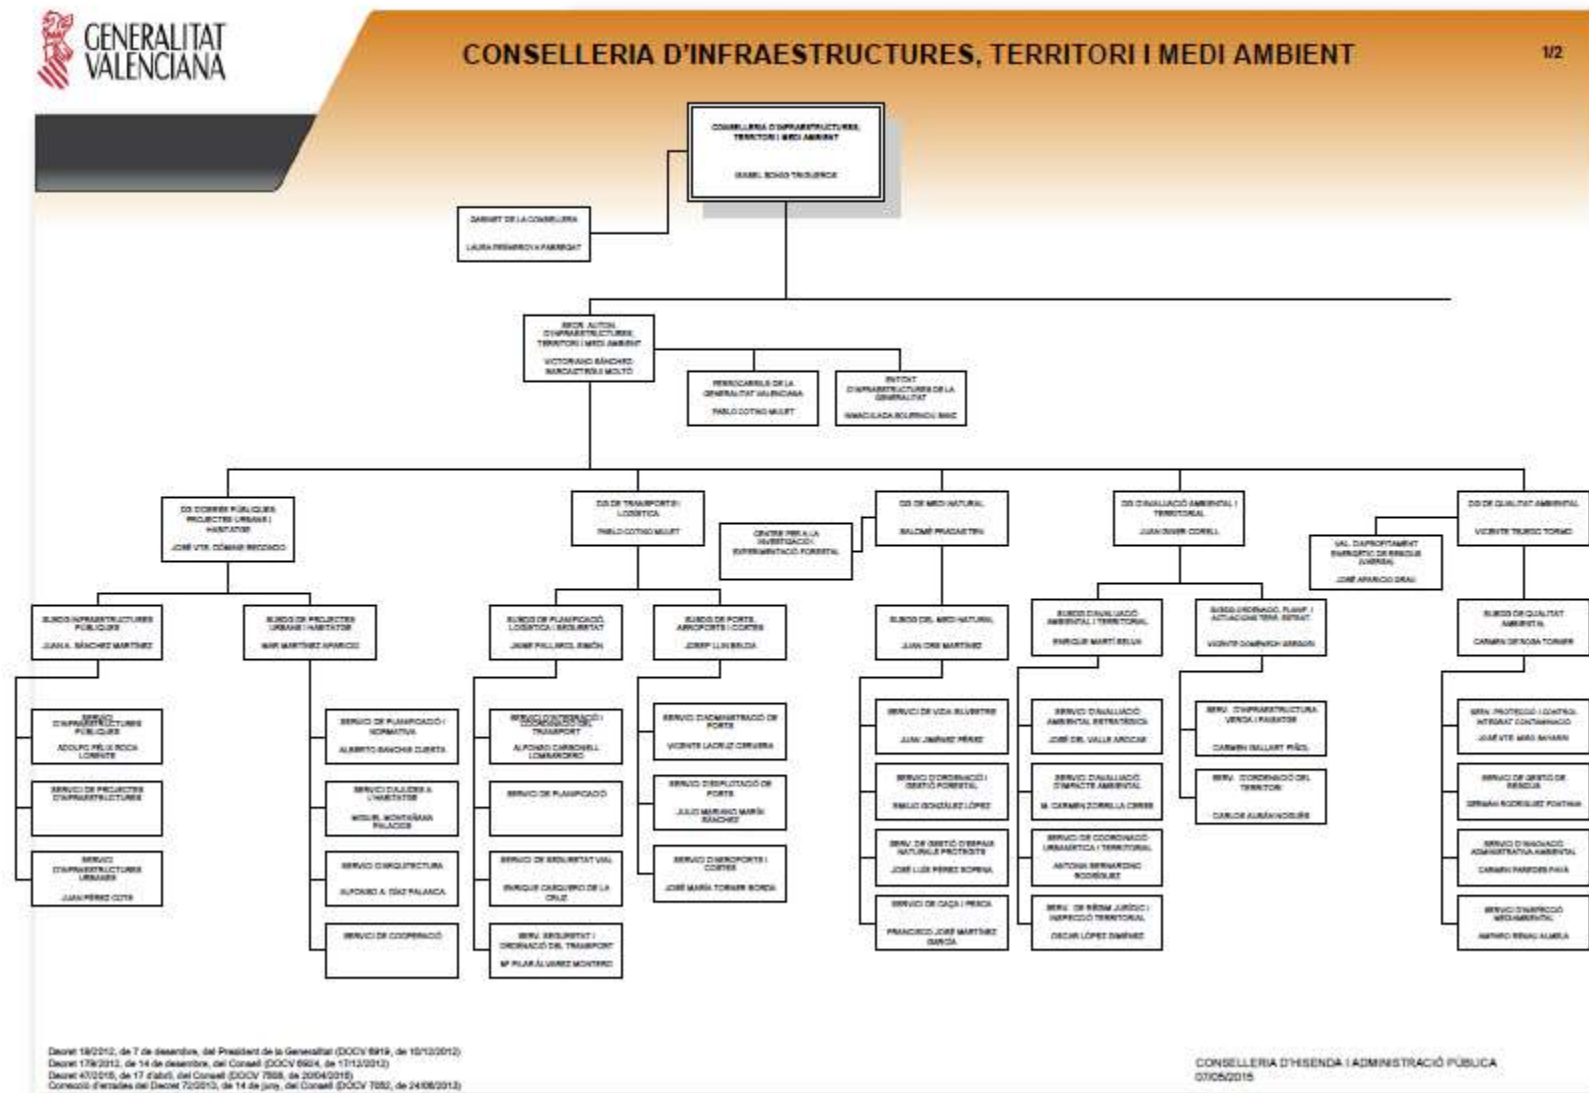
GENERALITAT VALENCIANA

CONSELLERIA D'INFRAESTRUCTURES, TERRITORI I MEDI AMBIENT

1/2

CONSELLERIA D'INFRAESTRUCTURES, TERRITORI I MEDI AMBIENT
ISABEL BONIG TRIGUEROS

GABINET DE LA CONSELLERA
LAURA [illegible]

SECR. AUTON. D'INFRAESTRUCTURES, TERRITORI I MEDI AMBIENT
VICTORIANO SÁNCHEZ-BARCAIZTEGUI MOLTÓ

FERROCARRILS DE LA GENERALITAT VALENCIANA
PABLO COTINO MULET

ENTITAT D'INFRAESTRUCTURES DE LA GENERALITAT
INMACULADA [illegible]

DG OBRES PÚBLIQUES, PROJECTES URBANS I HABITATGE
JOSÉ VTE. GÓMEZ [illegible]

DG DE TRANSPORTS I LOGÍSTICA
PABLO COTINO MULET

CENTRE PER A LA INVESTIGACIÓ I EXPERIMENTACIÓ FORESTAL

DG DE MEDI NATURAL
SALOMÉ PRADAS TEN

DG D'AVALUACIÓ AMBIENTAL I TERRITORIAL
JUAN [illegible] CORELL

VAL. D'APROFITAMENT ENERGÈTIC DE RESIDUS (VAERSA)
JOSÉ APARICIO GRAU

DG DE QUALITAT AMBIENTAL
VICENTE TEJEDO TORMO

SUBDG INFRAESTRUCTURES PÚBLIQUES
JUAN A. SÁNCHEZ MARTÍNEZ

SUBDG DE PROJECTES URBANS I HABITATGE
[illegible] MARTÍNEZ APARICIO

SUBDG DE PLANIFICACIÓ, LOGÍSTICA I SEGURETAT
JAIME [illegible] SIMÓN

SUBDG DE PORTS, AEROPORTS I COSTES
JOSEP LLIN BELDA

SUBDG DEL MEDI NATURAL
JUAN ORS MARTÍNEZ

SUBDG D'AVALUACIÓ AMBIENTAL I TERRITORIAL
ENRIQUE MARTÍ SELVA

SUBDG ORDENACIÓ, PLANIF. I ACTUACIONS TERR. ESTRAT.
VICENTE DOMÉNECH GREGORI

SUBDG DE QUALITAT AMBIENTAL
CARMEN DE ROSA TORNER

SERVICI D'INFRAESTRUCTURES PÚBLIQUES
ADOLFO FÉLIX ROCA LORENTE

SERVICI DE PROJECTES D'INFRAESTRUCTURES

SERVICI D'INFRAESTRUCTURES URBANES
JUAN PÉREZ COTS

SERVICI DE PLANIFICACIÓ I NORMATIVA
ALBERTO SÁNCHIS CUESTA

SERVICI D'AJUDES A L'HABITATGE
MIGUEL MONTAÑANA PALACIOS

SERVICI D'ARQUITECTURA
ALFONSO A. DÍAZ PALANCA

SERVICI DE COOPERACIÓ

SERVICI D'OPERACIÓ I CONCESSIONS DEL TRANSPORT
ALFONSO CARBONELL LOMBARDERO

SERVICI DE PLANIFICACIÓ

SERVICI DE SEGURETAT VIAL
ENRIQUE CARGUERO DE LA CRUZ

SERV. SEGURETAT I ORDENACIÓ DEL TRANSPORT
Mª PILAR ÁLVAREZ MONTERO

SERVICI D'ADMINISTRACIÓ DE PORTS
VICENTE LACRUZ CERVERA

SERVICI D'EXPLOTACIÓ DE PORTS
JULIO MARIANO MARÍN SÁNCHEZ

SERVICI D'AEROPORTS I COSTES
JOSÉ MARÍA TORNER BORDA

SERVICI DE VIDA SILVESTRE
JUAN JIMÉNEZ PÉREZ

SERVICI D'ORDENACIÓ I GESTIÓ FORESTAL
EMILIO GONZÁLEZ LÓPEZ

SERV. DE GESTIÓ D'ESPAIS NATURALS PROTEGITS
JOSÉ LUIS PÉREZ SOPENA

SERVICI DE CAÇA I PESCA
FRANCISCO JOSÉ MARTÍNEZ GARCÍA

SERVICI D'AVALUACIÓ AMBIENTAL ESTRATÈGICA
JOSÉ DEL VALLE ARDOAR

SERVICI D'AVALUACIÓ D'IMPACTE AMBIENTAL
M. CARMEN ZORRILLA CEREM

SERVICI DE COORDINACIÓ URBANÍSTICA I TERRITORIAL
ANTONIA BERNARDINO RODRÍGUEZ

SERV. DE RÈGIM JURÍDIC I INSPECCIÓ TERRITORIAL
OSCAR LÓPEZ GIMÉNEZ

SERV. D'INFRAESTRUCTURA VERDA I PAISATGE
CARMEN GALLART PIÑOL

SERV. COORDINACIÓ DEL TERRITORI
CARLOS ALBÁN NOGUÉS

SERV. PROTECCIÓ I CONTROL INTEGRAT CONTAMINACIÓ
JOSÉ VTE. MIRÓ NAVARRO

SERVICI DE GESTIÓ DE RESIDUS
GERMÁN RODRÍGUEZ POATINA

SERVICI D'INCIDÈNCIA ADMINISTRATIVA AMBIENTAL
CARMEN PAREDES PAVÍA

SERVICI D'ANÀLISI MEDIAMBIENTAL
ARTURO RENAU ALABIA

Decret 19/2012, de 7 de desembre, del President de la Generalitat (DOCV 6919, de 10/12/2012)
Decret 178/2012, de 14 de desembre, del Consell (DOCV 6924, de 17/12/2012)
Decret 47/2015, de 17 d'abril, del Consell (DOCV 7508, de 20/04/2015)
Correcció d'errades del Decret 72/2013, de 14 de juny, del Consell (DOCV 7052, de 24/06/2013)

CONSELLERIA D'HISENDA I ADMINISTRACIÓ PÚBLICA
07/05/2015